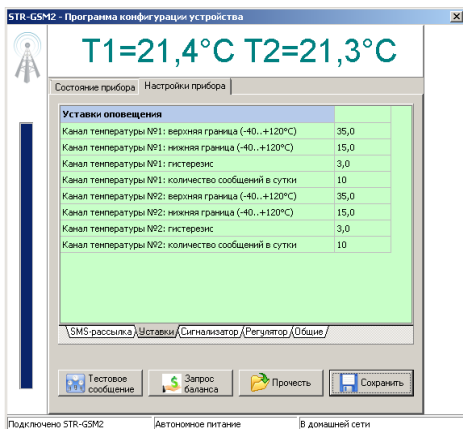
STR-GSM2 - Программа конфигурации устройства

T1=21,4°C T2=21,3°C

Состояние прибора | Настройки прибора

| Уставки оповещения | |
|---|---|
| Канал температуры №1: верхняя граница (-40..+120°C) | 35,0 |
| Канал температуры №1: нижняя граница (-40..+120°C) | 15,0 |
| Канал температуры №1: гистерезис | 3,0 |
| Канал температуры №1: количество сообщений в сутки | 10 |
| Канал температуры №2: верхняя граница (-40..+120°C) | 35,0 |
| Канал температуры №2: нижняя граница (-40..+120°C) | 15,0 |
| Канал температуры №2: гистерезис | 3,0 |
| Канал температуры №2: количество сообщений в сутки | 10 |

SMS-рассылка | Уставки | Сигнализатор | Регулятор | Общие

Тестовое сообщение | Запрос баланса | Прочесть | Сохранить

Подключено STR-GSM2 | Автономное питание | В домашней сети